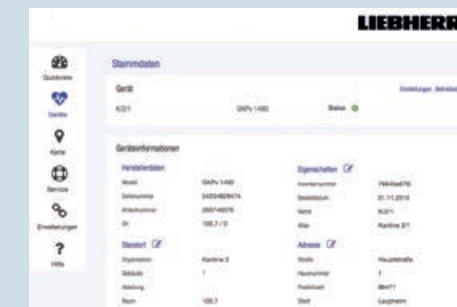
LIEBHERR

Quickview
Geräte
Karte
Service
Erweiterungen
Hilfe

Stammdaten

Gerät

K/2/1
GKPv 1490
Status

Einstellungen
Betriebs

Geräteinformationen

Herstellerdaten
Modell
GKPv 1490
Seriennummer
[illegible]
Artikelnummer
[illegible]
SH
100.7 / 0

Eigenschaften
Inventarnummer
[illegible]
Bestelldatum
01.11.2010
Name
K/2/1
Alias
Kantine 2/1

Standort
Organisation
Kantine 2
Gebäude
1
Abteilung
Raum
100.7

Adresse
Straße
Hauptstraße
Hausnummer
1
Postleitzahl
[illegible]
Stadt
Laupheim